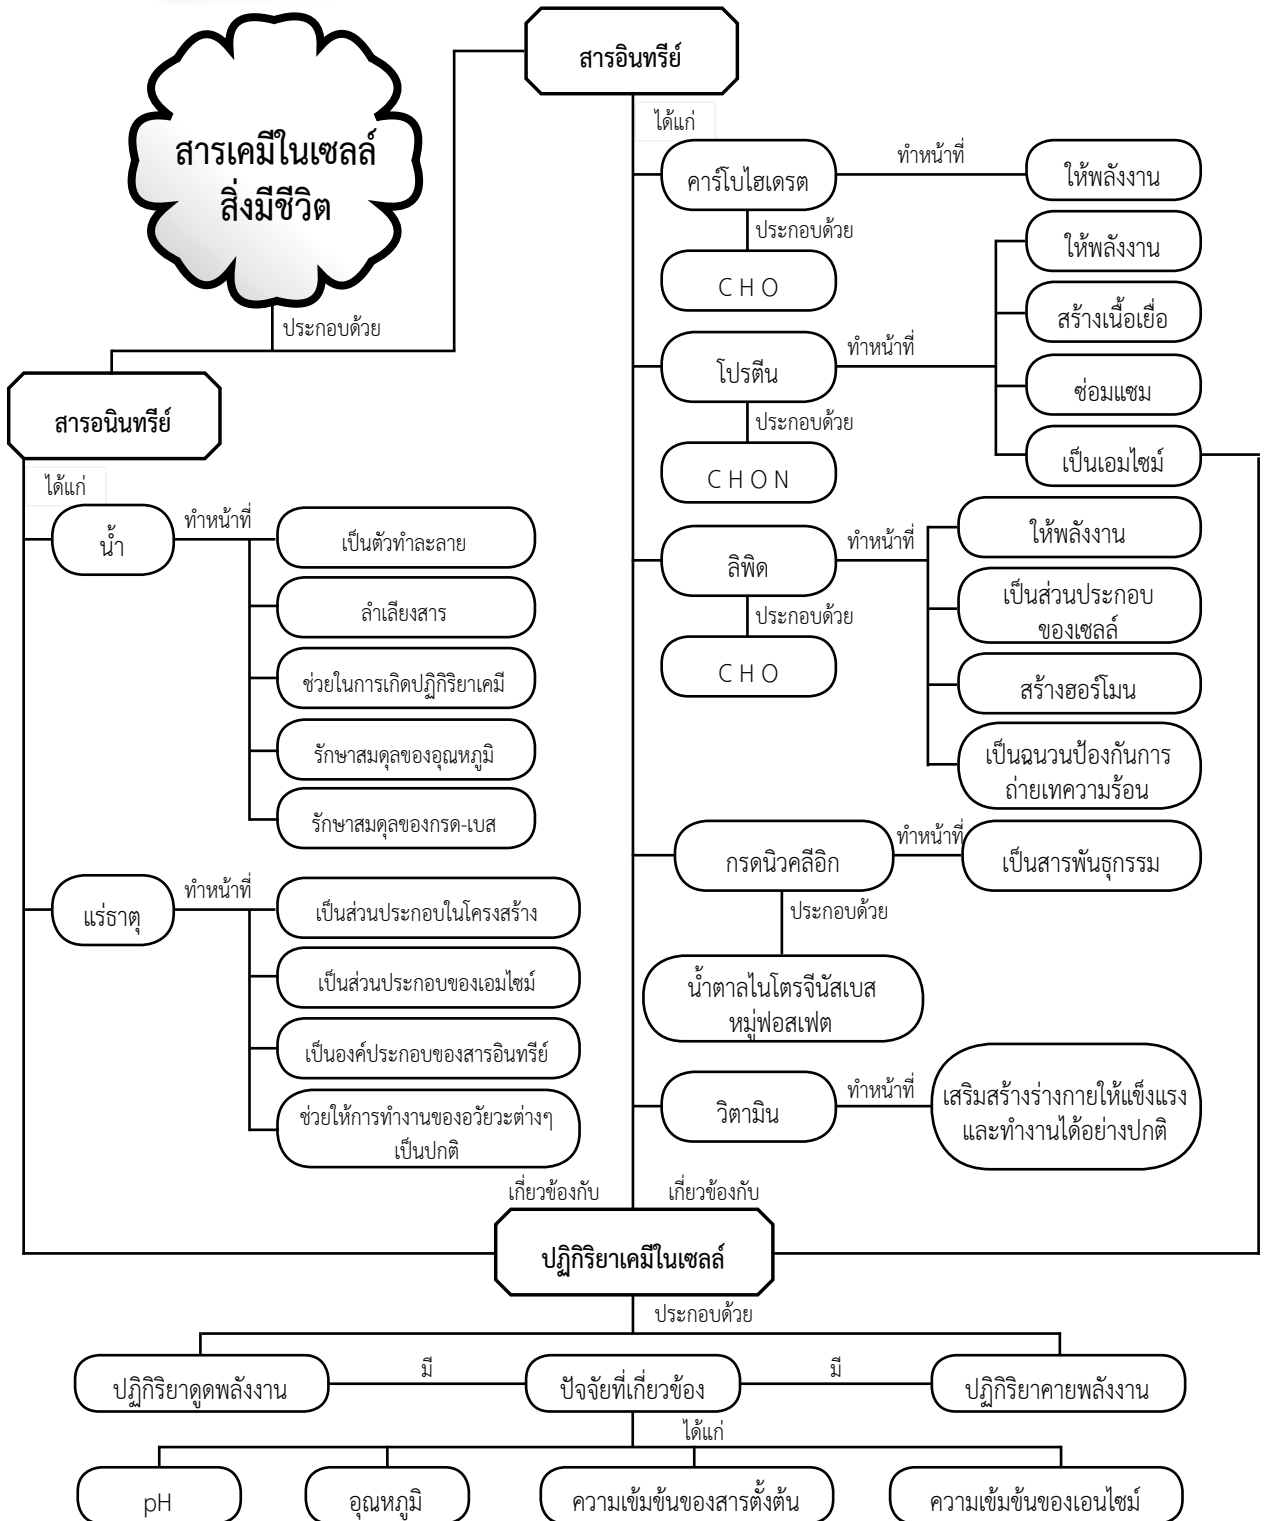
สารเคมีในเซลล์สิ่งมีชีวิต

ประกอบด้วย

สารอินทรีย์

ได้แก่

คาร์โบไฮเดรต

ทำหน้าที่

ให้พลังงาน

ประกอบด้วย

C H O

โปรตีน

ทำหน้าที่

ให้พลังงาน

สร้างเนื้อเยื่อ

ซ่อมแซม

เป็นเอมไซม์

ประกอบด้วย

C H O N

ลิพิด

ทำหน้าที่

ให้พลังงาน

เป็นส่วนประกอบของเซลล์

สร้างฮอร์โมน

เป็นฉนวนป้องกันการถ่ายเทความร้อน

ประกอบด้วย

C H O

กรดนิวคลีอิก

ทำหน้าที่

เป็นสารพันธุกรรม

ประกอบด้วย

น้ำตาลไนโตรจีนัสเบส หมู่ฟอสเฟต

วิตามิน

ทำหน้าที่

เสริมสร้างร่างกายให้แข็งแรงและทำงานได้อย่างปกติ

สารอนินทรีย์

ได้แก่

น้ำ

ทำหน้าที่

เป็นตัวทำละลาย

ลำเลียงสาร

ช่วยในการเกิดปฏิกิริยาเคมี

รักษาสมดุลของอุณหภูมิ

รักษาสมดุลของกรด-เบส

แร่ธาตุ

ทำหน้าที่

เป็นส่วนประกอบในโครงสร้าง

เป็นส่วนประกอบของเอมไซม์

เป็นองค์ประกอบของสารอินทรีย์

ช่วยให้การทำงานของอวัยวะต่างๆ เป็นปกติ

เกี่ยวข้องกับ

เกี่ยวข้องกับ

ปฏิกิริยาเคมีในเซลล์

ประกอบด้วย

ปฏิกิริยาดูดพลังงาน

มี

ปัจจัยที่เกี่ยวข้อง

มี

ปฏิกิริยาคายพลังงาน

ได้แก่

pH

อุณหภูมิ

ความเข้มข้นของสารตั้งต้น

ความเข้มข้นของเอนไซม์